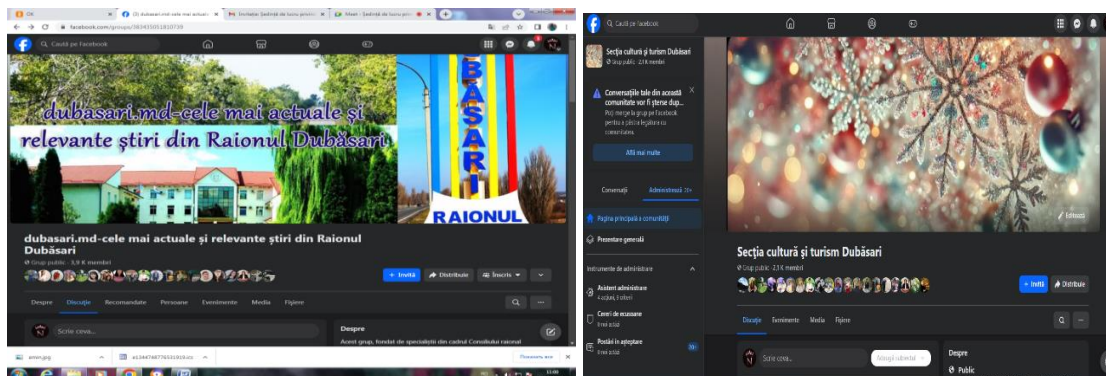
OK
(3) dubasari.md-cele mai actuale
Invitație: Ședință de lucru privind
Meet - Ședință de lucru priv
facebook.com/groups/583455052810739

Caută pe Facebook

dubasari.md-cele mai actuale și relevante știri din Raionul Dubăsari

DUBASARI
RAIONUL

dubasari.md-cele mai actuale și relevante știri din Raionul Dubăsari
Grup public · 3,9 K membri
+ Invită
Distribuie
Înscris
Despre
Discuție
Recomandate
Persoane
Evenimente
Media
Fișiere
Scrie ceva...
Despre
Acest grup, fondat de specialiștii din cadrul Consiliului raional

anvn.jpg
e1384768776531919.co
Показать все

Caută pe Facebook
Secția cultură și turism Dubăsari
Grup public · 2,3 K membri
Conversațiile tale din această comunitate vor fi șterse după...
Poți merge la grup pe Facebook pentru a păstra legătura cu comunitatea.
Află mai multe
Conversații
Administrează
Pagina principală a comunității
Prezentare generală
Instrumente de administrare
Asistent administrare
4 acțiuni, 0 oferiri
Cereri de înscriere
0 noi astăzi
Postări în așteptare
0 noi astăzi
Editează
Secția cultură și turism Dubăsari
Grup public · 2,3 K membri
+ Invită
Distribuie
Discuție
Evenimente
Media
Fișiere
Scrie ceva...
Sondaj anonim
Despre
Public